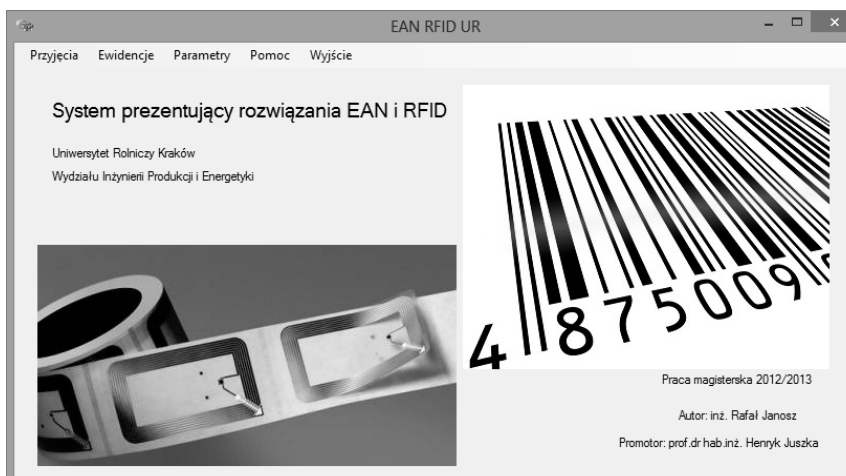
EAN RFID UR

Przyjęcia Ewidencje Parametry Pomoc Wyjście

System prezentujący rozwiązania EAN i RFID

Uniwersytet Rolniczy Kraków
Wydziału Inżynierii Produkcji i Energetyki

4 875009

Praca magisterska 2012/2013

Autor: inż. Rafał Janosz

Promotor: prof.dr hab.inż. Henryk Juszka